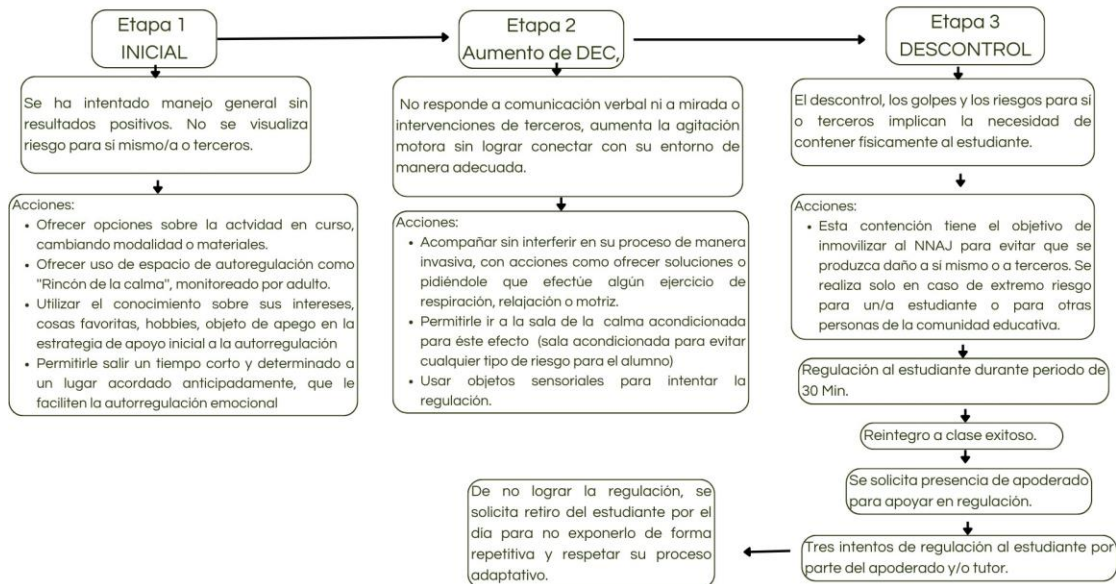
Etapa 1
INICIAL

Se ha intentado manejo general sin resultados positivos. No se visualiza riesgo para si mismo/a o terceros.

Acciones:
- Ofrecer opciones sobre la actvidad en curso, cambiando modalidad o materiales.
- Ofrecer uso de espacio de autoregulación como "Rincón de la calma", monitoreado por adulto.
- Utilizar el conocimiento sobre sus intereses, cosas favoritas, hobbies, objeto de apego en la estrategia de apoyo inicial a la autorregulación
- Permitirle salir un tiempo corto y determinado a un lugar acordado anticipadamente, que le faciliten la autorregulación emocional

Etapa 2
Aumento de DEC,

No responde a comunicación verbal ni a mirada o intervenciones de terceros, aumenta la agitación motora sin lograr conectar con su entorno de manera adecuada.

Acciones:
- Acompañar sin interferir en su proceso de manera invasiva, con acciones como ofrecer soluciones o pidiéndole que efectúe algún ejercicio de respiración, relajación o motriz.
- Permitirle ir a la sala de la calma acondicionada para éste efecto (sala acondicionada para evitar cualquier tipo de riesgo para el alumno)
- Usar objetos sensoriales para intentar la regulación.

Etapa 3
DESCONTROL

El descontrol, los golpes y los riesgos para si o terceros implican la necesidad de contener fisicamente al estudiante.

Acciones:
- Esta contención tiene el objetivo de inmovilizar al NNAJ para evitar que se produzca daño a sí mismo o a terceros. Se realiza solo en caso de extremo riesgo para un/a estudiante o para otras personas de la comunidad educativa.

Regulación al estudiante durante periodo de 30 Min.

Reintegro a clase exitoso.

Se solicita presencia de apoderado para apoyar en regulación.

Tres intentos de regulación al estudiante por parte del apoderado y/o tutor.

De no lograr la regulación, se solicita retiro del estudiante por el dia para no exponerlo de forma repetitiva y respetar su proceso adaptativo.